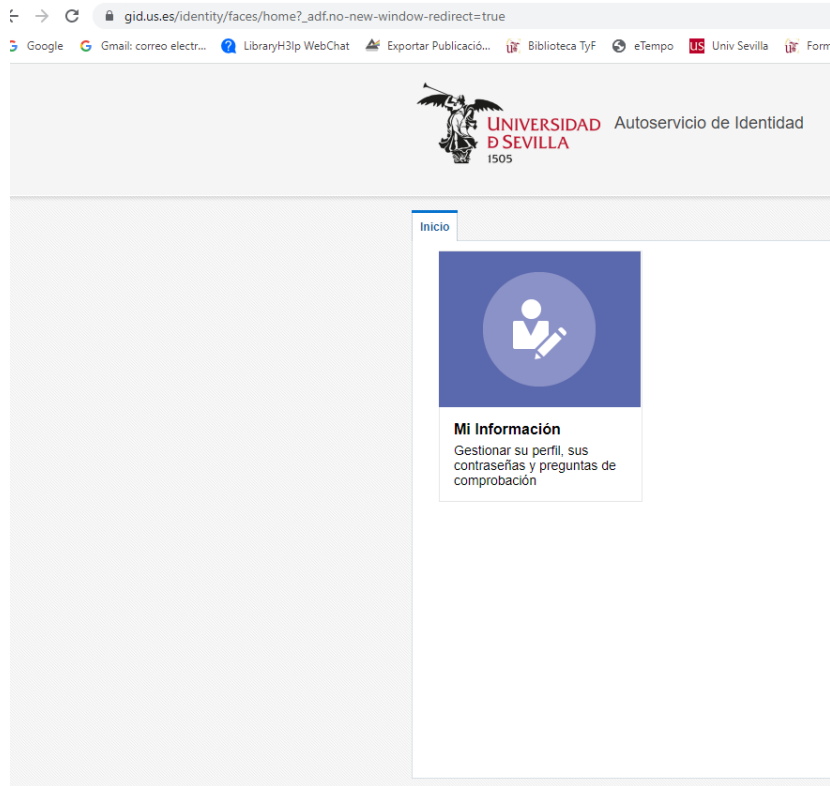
gid.us.es/identity/faces/home?_adf.no-new-window-redirect=true

Google Gmail: correo electr... LibraryH3lp WebChat Exportar Publicació... Biblioteca TyF eTempo Univ Sevilla Form

UNIVERSIDAD D SEVILLA 1505

Autoservicio de Identidad

Inicio

Mi Información

Gestionar su perfil, sus contraseñas y preguntas de comprobación